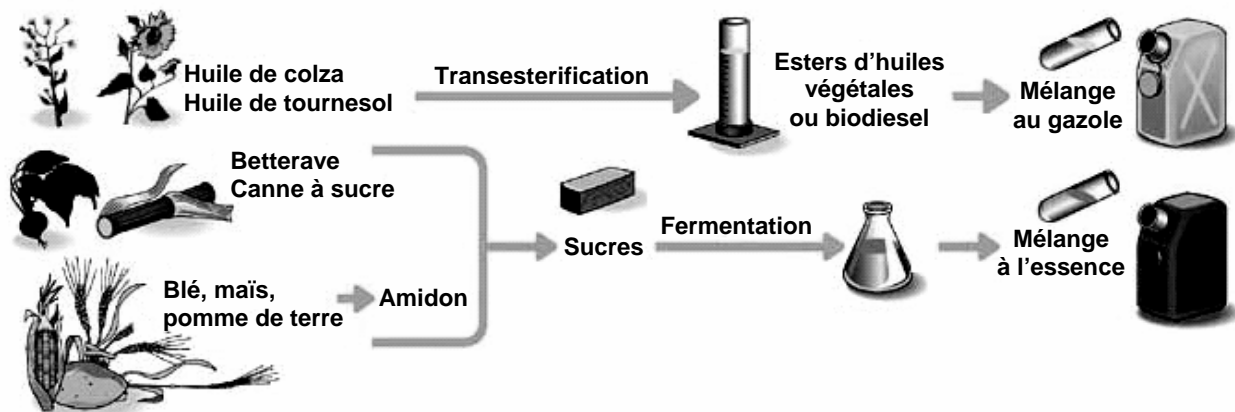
Huile de colza
Huile de tournesol

Transesterification

Esters d'huiles végétales ou biodiesel

Mélange au gazole

Betterave
Canne à sucre

Blé, maïs, pomme de terre

Amidon

Sucres

Fermentation

Mélange à l'essence